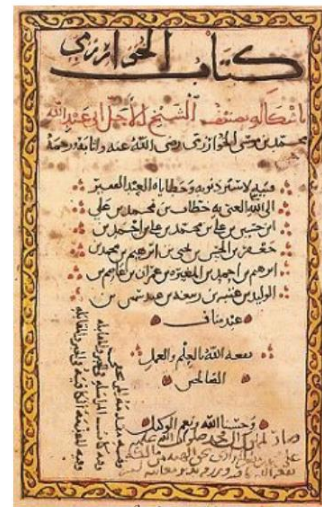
كتاب الخوارزمي

ما شكا الموصنف الشيخ الاجل ابو عبد الله محمد بن موسى الخوارزمي رضي الله عنه وارضاه رحمه

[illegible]

الى الله الغني به خطا بن محمد بن علي

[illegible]

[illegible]

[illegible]

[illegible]

عند مناف

نفعه الله بالعلم والعمل

الصالحين

وحسبنا الله ونعم الوكيل

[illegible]